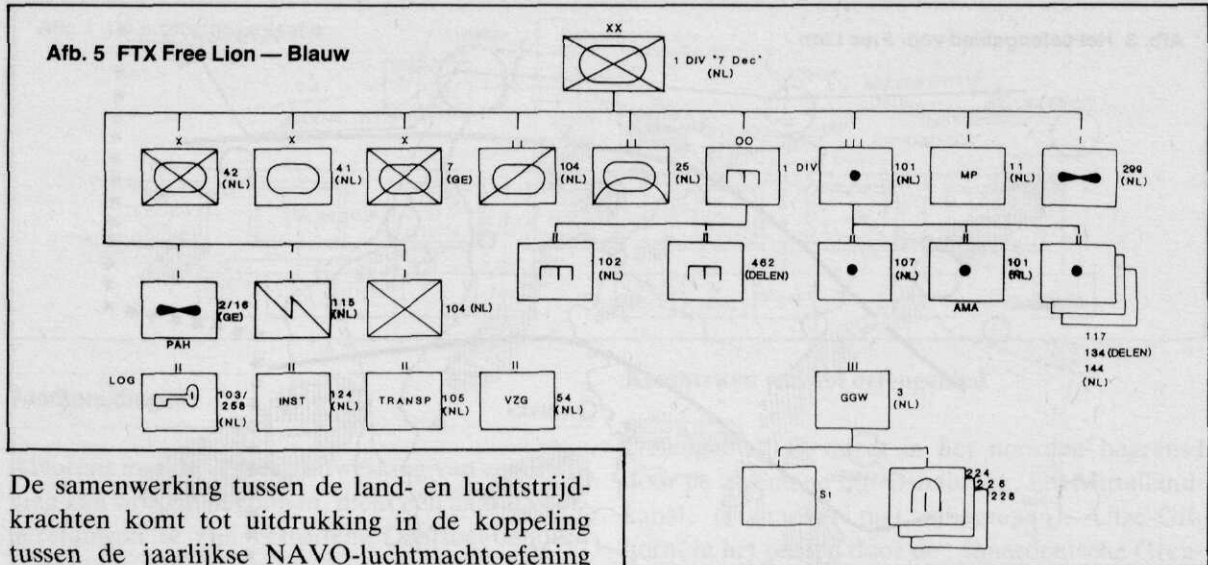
Afb. 5 FTX Free Lion — Blauw

XX
1 DIV '7 Dec' (NL)

X
42 (NL)

X
41 (NL)

X
7 (GE)

II
104 (NL)

II
25 (NL)

OO
1 DIV

III
101 (NL)

I
MP
11 (NL)

I
299 (NL)

I
PAH
2/16 (GE)

I
115 (NL)

I
104 (NL)

II
102 (NL)

II
462 (DELEN)

II
107 (NL)

II
101 (NL)
AMA

II
117
134 (DELEN)
144
(NL)

II
LOG
103/258 (NL)

II
INST
124 (NL)

II
TRANSP
105 (NL)

II
VZG
54 (NL)

III
GGW
3 (NL)

S1

224
226
228

De samenwerking tussen de land- en luchtstrijdkrachten komt tot uitdrukking in de koppeling tussen de jaarlijkse NAVO-luchtmachtoefening